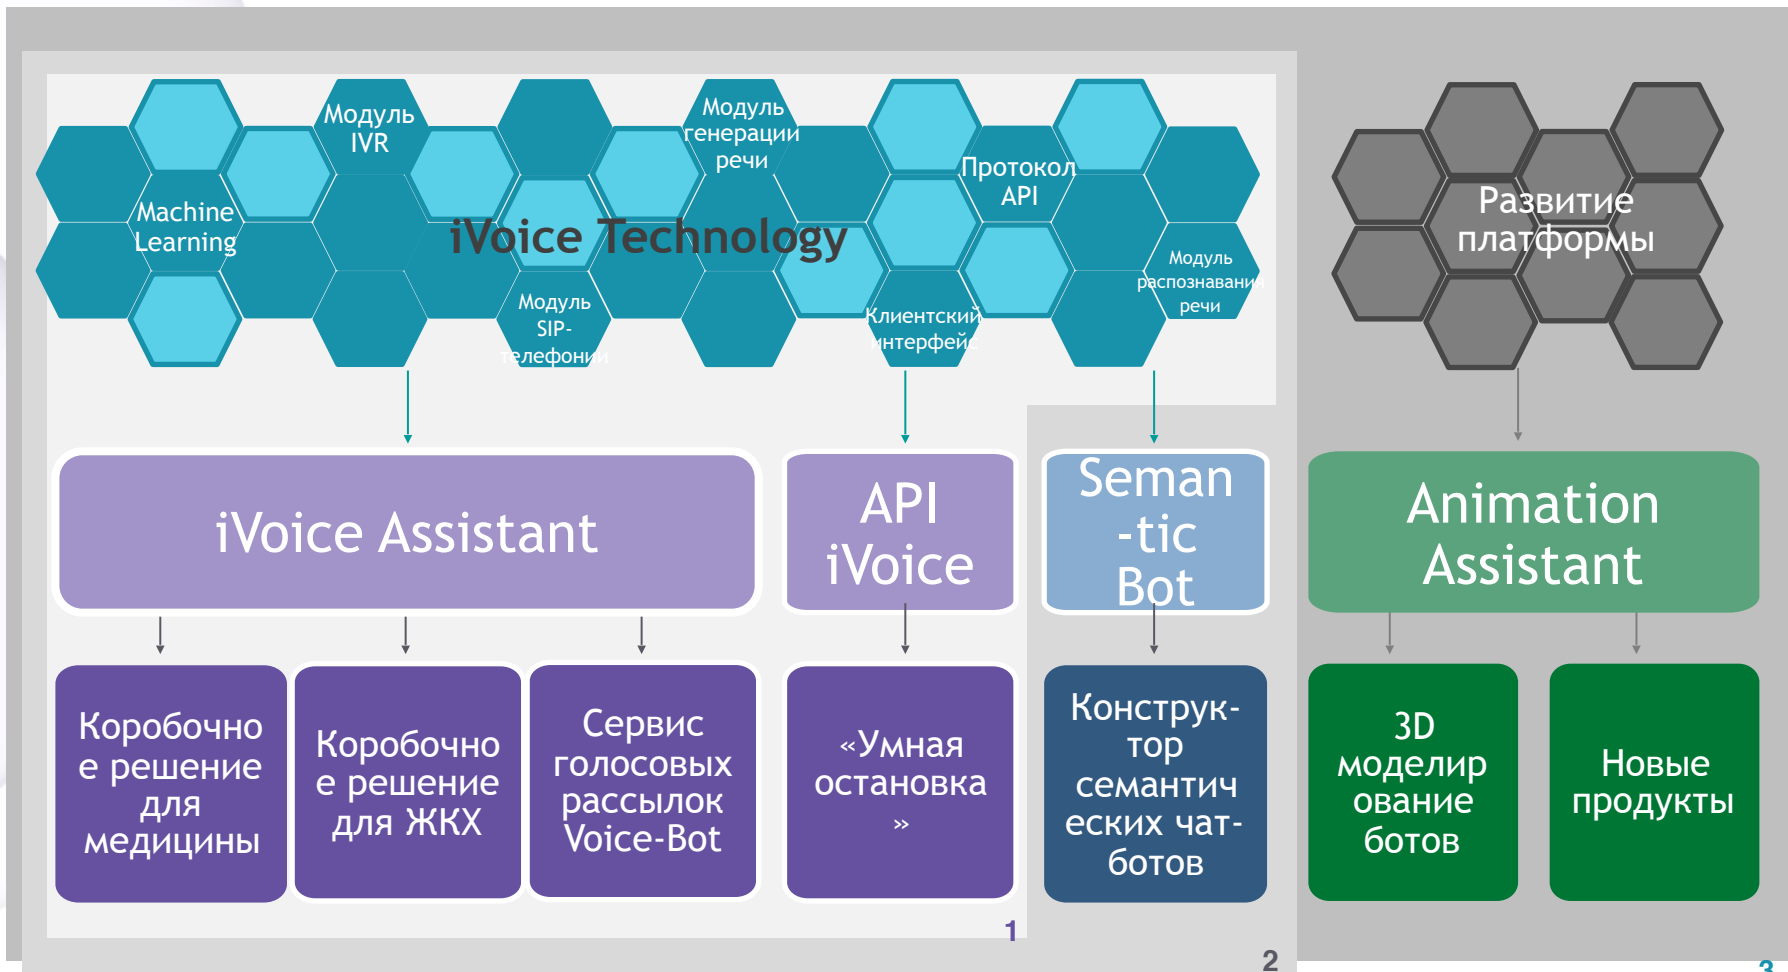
Модуль IVR

Модуль генерации речи

Machine Learning

iVoice Technology

Протокол API

Модуль распознавания речи

Модуль SIP-телефонии

Клиентский интерфейс

Развитие платформы

iVoice Assistant

API iVoice

Seman-tic Bot

Animation Assistant

Коробочное решение для медицины

Коробочное решение для ЖКХ

Сервис голосовых рассылок Voice-Bot

«Умная остановка»

Конструк-тор семантических чат-ботов

3D моделирование ботов

Новые продукты

1

2

3